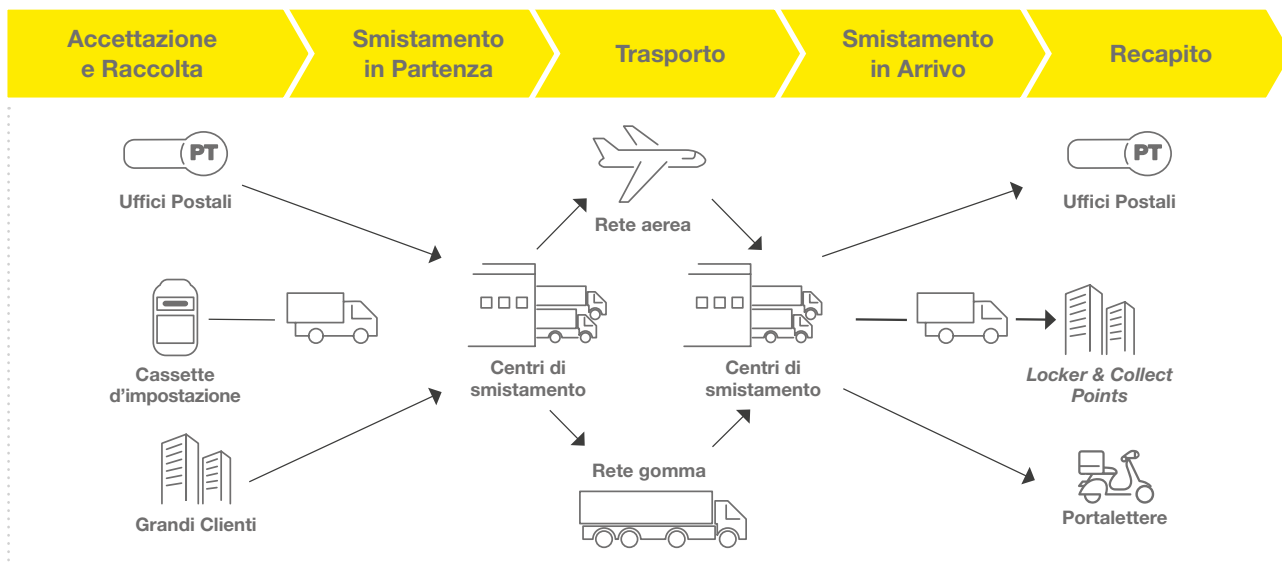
Accettazione e Raccolta

Smistamento in Partenza

Trasporto

Smistamento in Arrivo

Recapito

PT

Uffici Postali

Cassette d'impostazione

Grandi Clienti

Rete aerea

Centri di smistamento

Rete gomma

Centri di smistamento

PT

Uffici Postali

Locker & Collect Points

Portalettere